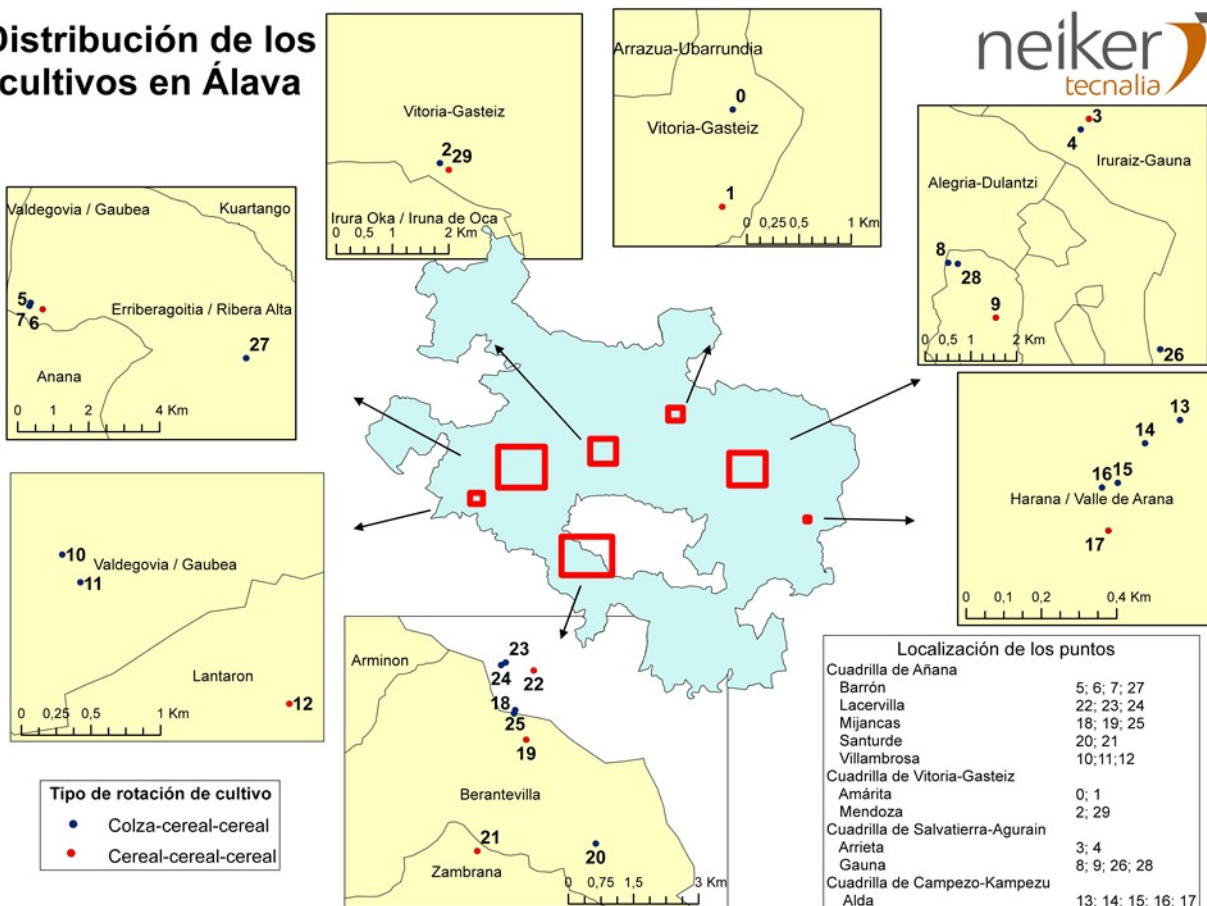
Distribución de los cultivos en Álava

neiker tecnalia

Vitoria-Gasteiz
2 29
Irura Oka / Iruna de Oca
0 0,5 1 2 Km

Arrazua-Ubarrundia
0
Vitoria-Gasteiz
1
0 0,25 0,5 1 Km

3
4
Iruraiz-Gauna
Alegria-Dulantzi
8
28
9
0 0,5 1 2 Km
26

Valdegovia / Gaubea
Kuartango
5
7 6
Erriberagoitia / Ribera Alta
27
Anana
0 1 2 4 Km

13
14
16 15
Harana / Valle de Arana
17
0 0,1 0,2 0,4 Km

10
Valdegovia / Gaubea
11
Lantaron
12
0 0,25 0,5 1 Km

Arminon
23
24
22
18
25
19
Berantevilla
21
Zambrana
20
0 0,75 1,5 3 Km

Tipo de rotación de cultivo
Colza-cereal-cereal
Cereal-cereal-cereal

Localización de los puntos
Cuadrilla de Añana
| Barrón | 5; 6; 7; 27 |
|---|---|
| Lacervilla | 22; 23; 24 |
| Mijancas | 18; 19; 25 |
| Santurde | 20; 21 |
| Villambrosa | 10;11;12 |
Cuadrilla de Vitoria-Gasteiz
| Amárita | 0; 1 |
|---|---|
| Mendoza | 2; 29 |
Cuadrilla de Salvatierra-Agurain
| Arrieta | 3; 4 |
|---|---|
| Gauna | 8; 9; 26; 28 |
Cuadrilla de Campezo-Kampezu
| Alda | 13; 14; 15; 16; 17 |
|---|---|